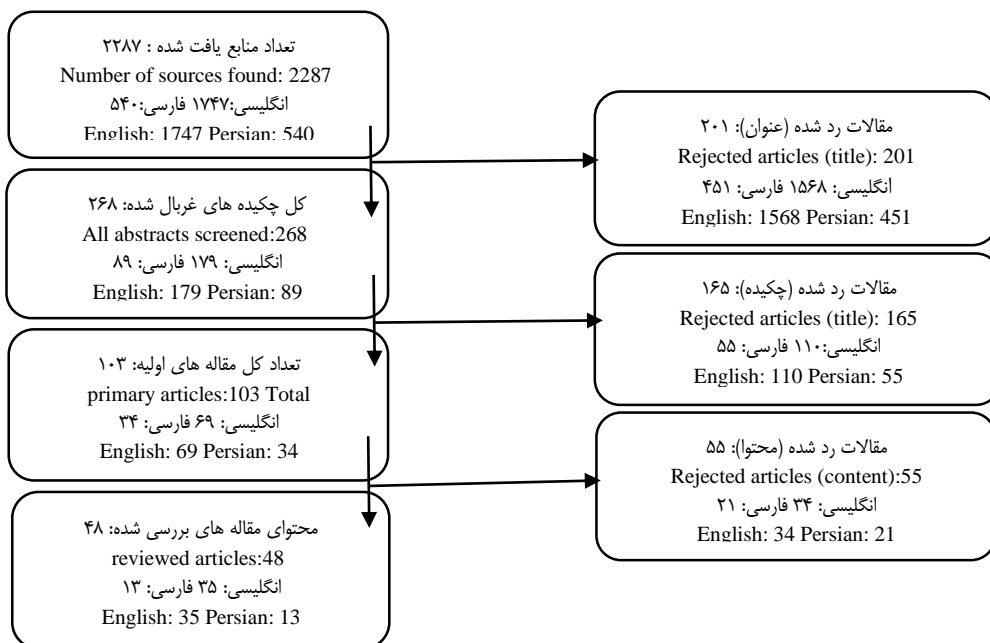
تعداد منابع یافت شده : ۲۲۸۷
Number of sources found: 2287
انگلیسی:۱۷۴۷ فارسی:۵۴۰
English: 1747 Persian: 540

مقالات رد شده (عنوان): ۲۰۱
Rejected articles (title): 201
انگلیسی: ۱۵۶۸ فارسی: ۴۵۱
English: 1568 Persian: 451

کل چکیده های غربال شده: ۲۶۸
All abstracts screened:268
انگلیسی: ۱۷۹ فارسی: ۸۹
English: 179 Persian: 89

مقالات رد شده (چکیده): ۱۶۵
Rejected articles (title): 165
انگلیسی:۱۱۰ فارسی: ۵۵
English: 110 Persian: 55

تعداد کل مقاله های اولیه: ۱۰۳
primary articles:103 Total
انگلیسی: ۶۹ فارسی: ۳۴
English: 69 Persian: 34

مقالات رد شده (محتوا): ۵۵
Rejected articles (content):55
انگلیسی: ۳۴ فارسی: ۲۱
English: 34 Persian: 21

محتوای مقاله های بررسی شده: ۴۸
reviewed articles:48
انگلیسی: ۳۵ فارسی: ۱۳
English: 35 Persian: 13